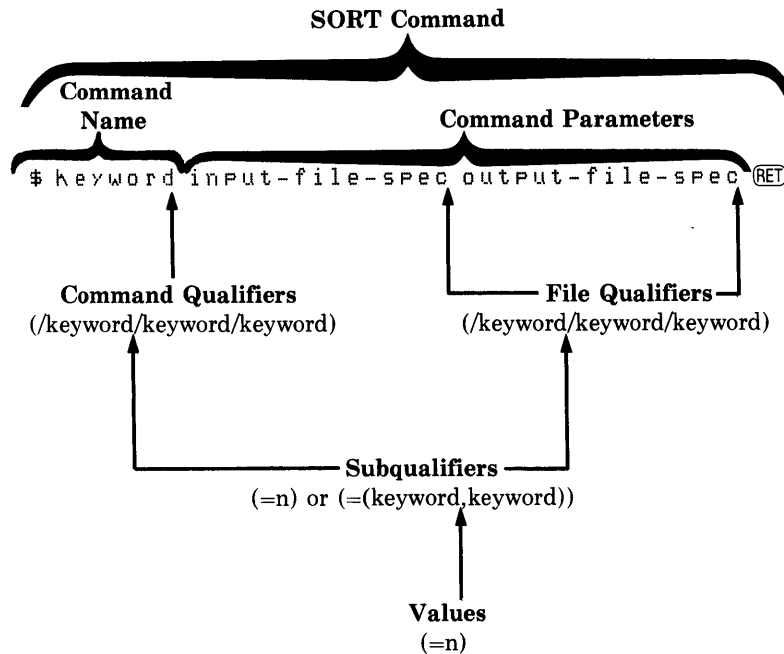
SORT Command

Command Name

Command Parameters

$ keyword input-file-spec output-file-spec RET

Command Qualifiers
(/keyword/keyword/keyword)

File Qualifiers
(/keyword/keyword/keyword)

Subqualifiers
(=n) or (=(keyword,keyword))

Values
(=n)